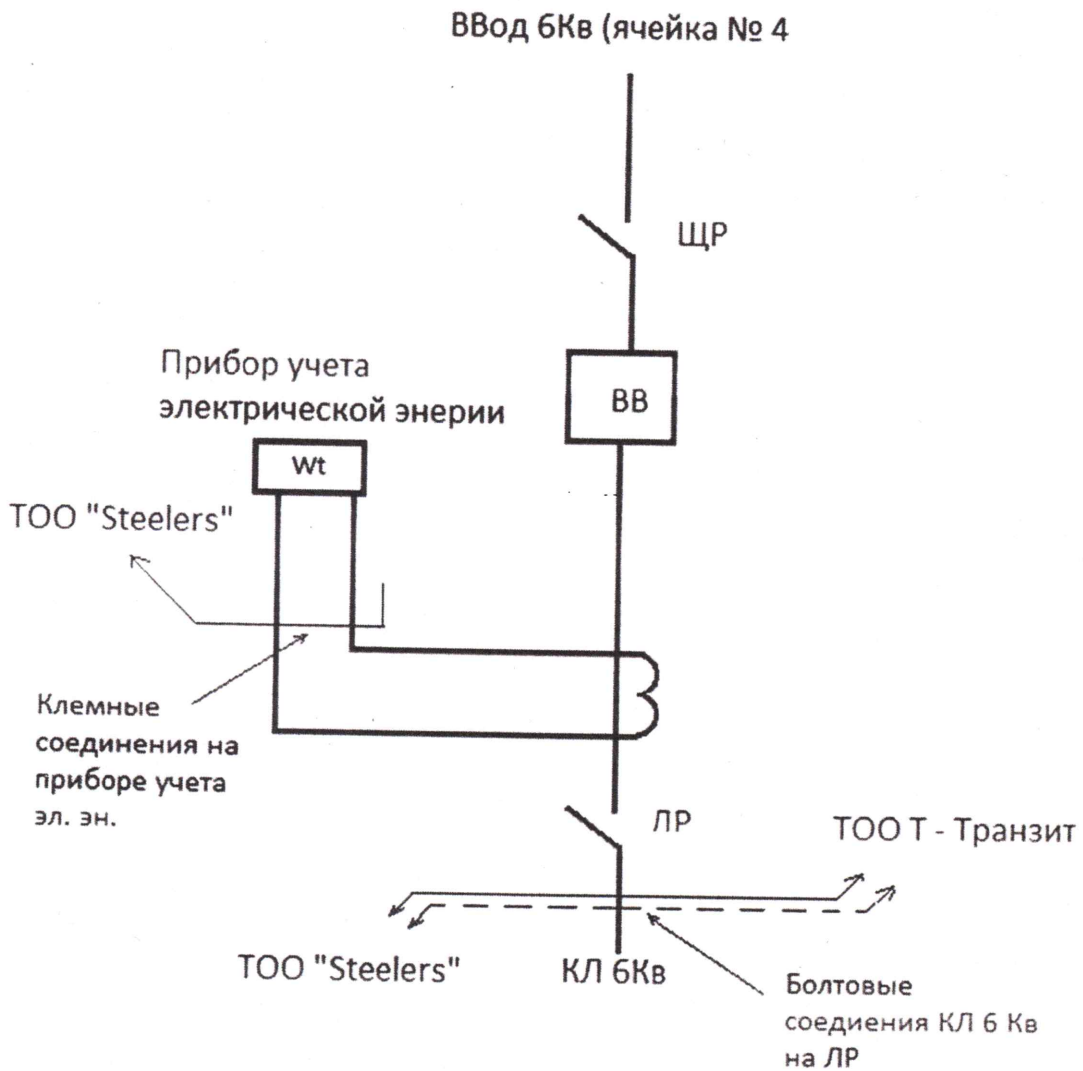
ВВод 6Кв (ячейка № 4

ЩР

Прибор учета электрической энерии

ВВ

Wt

ТОО "Steelers"

Клемные соединения на приборе учета эл. эн.

ЛР

ТОО Т - Транзит

ТОО "Steelers"

КЛ 6Кв

Болтовые соедиения КЛ 6 Кв на ЛР